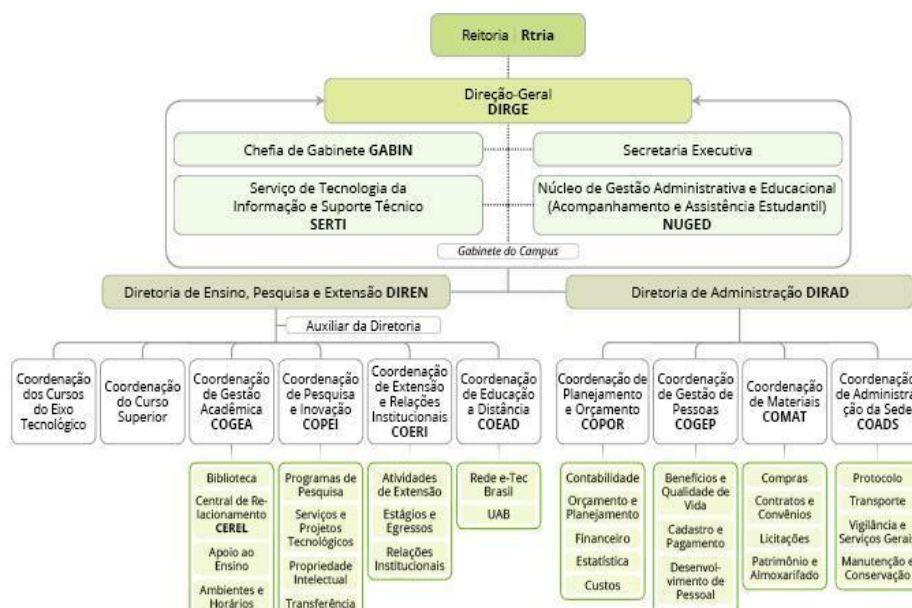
Reitoria **Rtria**

Direção-Geral
**DIRGE**

Chefia de Gabinete **GABIN**

Secretaria Executiva

Serviço de Tecnologia da Informação e Suporte Técnico
**SERTI**

Núcleo de Gestão Administrativa e Educacional (Acompanhamento e Assistência Estudantil)
**NUGED**

Gabinete do Campus

Diretoria de Ensino, Pesquisa e Extensão **DIREN**

Diretoria de Administração **DIRAD**

Auxiliar da Diretoria

Coordenação dos Cursos do Eixo Tecnológico

Coordenação do Curso Superior

Coordenação de Gestão Acadêmica **COGEA**

Coordenação de Pesquisa e Inovação **COPEI**

Coordenação de Extensão e Relações Institucionais **COERI**

Coordenação de Educação a Distância **COEAD**

Coordenação de Planejamento e Orçamento **COPOR**

Coordenação de Gestão de Pessoas **COGEP**

Coordenação de Materiais **COMAT**

Coordenação de Administração da Sede **COADS**

Biblioteca

Central de Relacionamento **CEREL**

Apoio ao Ensino

Ambientes e Horários

Programas de Pesquisa

Serviços e Projetos Tecnológicos

Propriedade Intelectual

Transferência

Atividades de Extensão

Estágios e Egressos

Relações Institucionais

Rede e-Tec Brasil

UAB

Contabilidade

Orçamento e Planejamento

Financeiro

Estatística

Custos

Benefícios e Qualidade de Vida

Cadastro e Pagamento

Desenvolvimento de Pessoal

Compras

Contratos e Convênios

Licitações

Patrimônio e Almoxarifado

Protocolo

Transporte

Vigilância e Serviços Gerais

Manutenção e Conservação